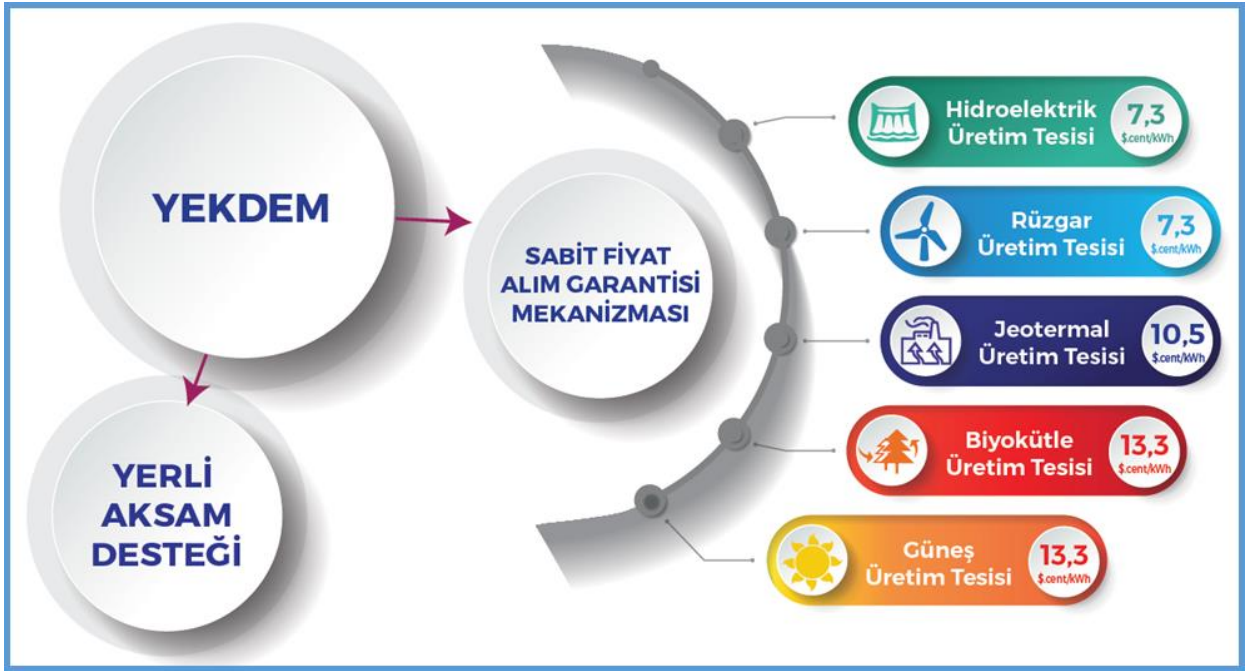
YEKDEM

YERLI AKSAM DESTEĞİ

SABIT FIYAT ALIM GARANTISI MEKANIZMASI

Hidroelektrik Üretim Tesisi 7,3 $.cent/kWh

Rüzgar Üretim Tesisi 7,3 $.cent/kWh

Jeotermal Üretim Tesisi 10,5 $.cent/kWh

Biyokütle Üretim Tesisi 13,3 $.cent/kWh

Güneş Üretim Tesisi 13,3 $.cent/kWh